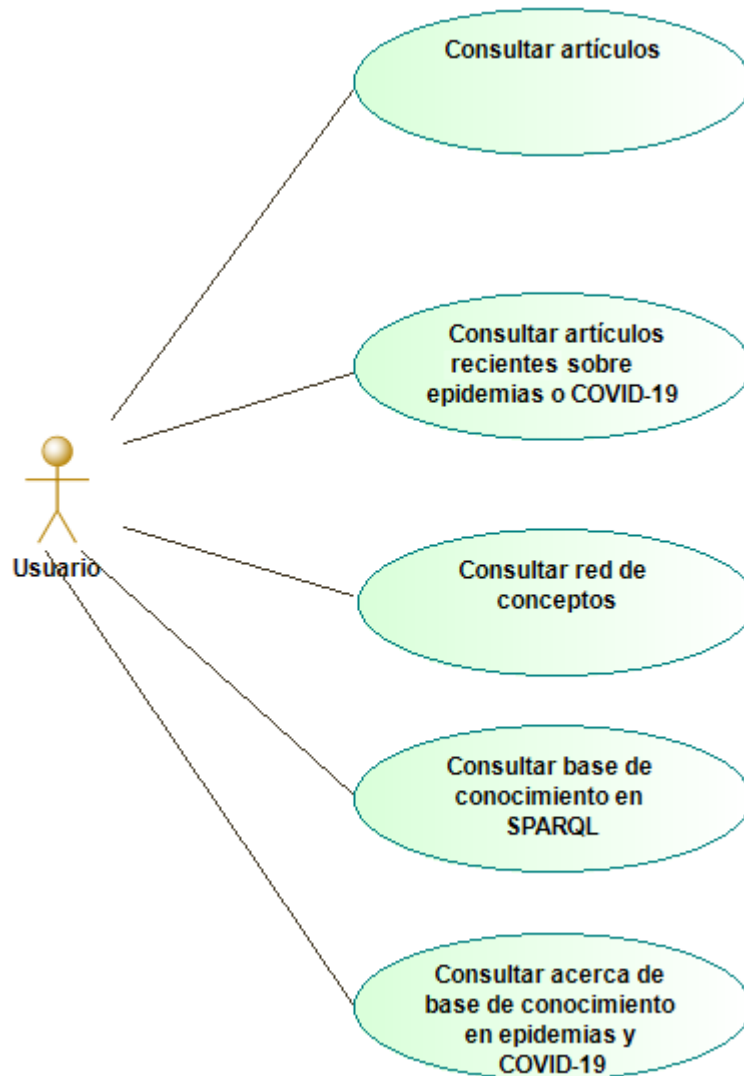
Consultar artículos

Consultar artículos recientes sobre epidemias o COVID-19

Usuario

Consultar red de conceptos

Consultar base de conocimiento en SPARQL

Consultar acerca de base de conocimiento en epidemias y COVID-19